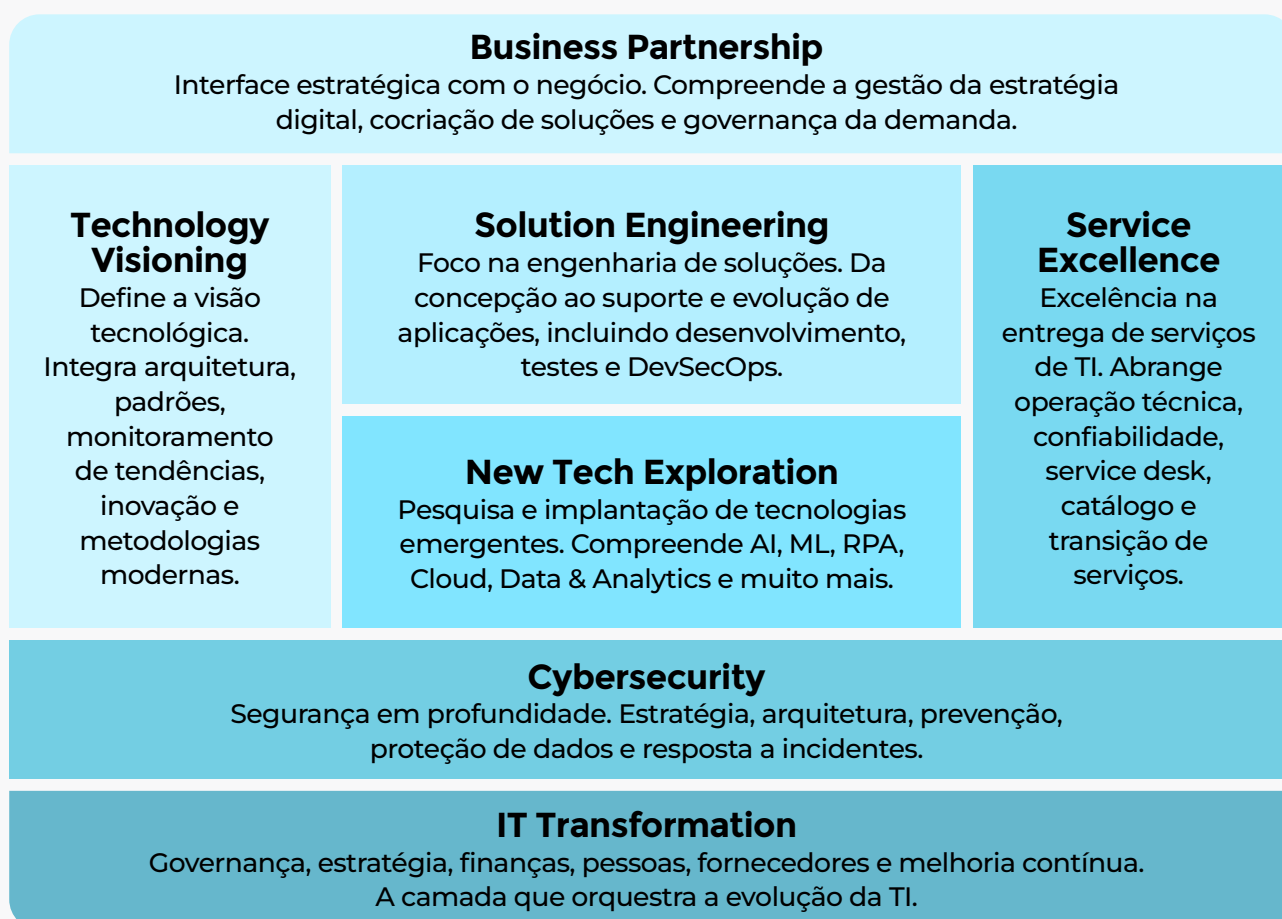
Business Partnership
Interface estratégica com o negócio. Compreende a gestão da estratégia digital, cocriação de soluções e governança da demanda.

Technology Visioning
Define a visão tecnológica. Integra arquitetura, padrões, monitoramento de tendências, inovação e metodologias modernas.

Solution Engineering
Foco na engenharia de soluções. Da concepção ao suporte e evolução de aplicações, incluindo desenvolvimento, testes e DevSecOps.

New Tech Exploration
Pesquisa e implantação de tecnologias emergentes. Compreende AI, ML, RPA, Cloud, Data & Analytics e muito mais.

Service Excellence
Excelência na entrega de serviços de TI. Abrange operação técnica, confiabilidade, service desk, catálogo e transição de serviços.

Cybersecurity
Segurança em profundidade. Estratégia, arquitetura, prevenção, proteção de dados e resposta a incidentes.

IT Transformation
Governança, estratégia, finanças, pessoas, fornecedores e melhoria contínua. A camada que orquestra a evolução da TI.